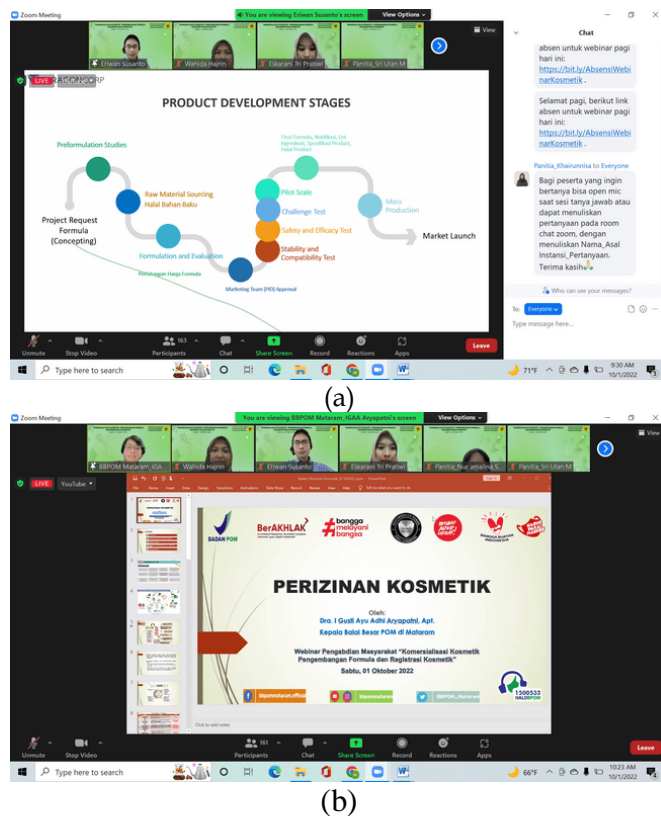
Zoom Meeting

You are viewing Eriwan Susanto's screen View Options

View

Eriwan Susanto Wahida Hajrin Eskarani Tri Pratiwi Panitia_Sri Ulan M

LIVE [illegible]ACONCORP

PRODUCT DEVELOPMENT STAGES

Preformulation Studies

Raw Material Sourcing Halal Bahan Baku

Project Request Formula (Concepting)

Formulation and Evaluation

Perhitungan Harga Formula

Marketing Team (PD) Approval

Final Formula, BoM/Kost, List Ingredient, Spesifikasi Product, Halal Product

Pilot Scale

Challenge Test

Safety and Efficacy Test

Stability and Compatibility Test

Mass Production

Market Launch

Chat

absen untuk webinar pagi hari ini: https://bit.ly/AbsensiWebinarKosmetik .

Selamat pagi, berikut link absen untuk webinar pagi hari ini: https://bit.ly/AbsensiWebinarKosmetik .

Panitia_Khairunnisa to Everyone

Bagi peserta yang ingin bertanya bisa open mic saat sesi tanya jawab atau dapat menuliskan pertanyaan pada room chat zoom, dengan menuliskan Nama_Asal Instansi_Pertanyaan. Terima kasih

Who can see your messages?

To: Everyone

Type message here...

Unmute Stop Video Participants 163 Chat Share Screen Record Reactions Apps Leave

Type here to search 71°F 9:30 AM 10/1/2022

(a)

Zoom Meeting

You are viewing BBPOM Mataram_IGAA Aryapatni's screen View Options

View

BBPOM Mataram_IGA Wahida Hajrin Eriwan Susanto Eskarani Tri Pratiwi Panitia_Nur amalina S Panitia_Sri Ulan M

LIVE YouTube

BADAN POM BerAKHLAK #bangga melayani bangsa BANGGA BUATAN INDONESIA

PERIZINAN KOSMETIK

Oleh:
Dra. I Gusti Ayu Adhi Aryapatni, Apt.
Kepala Balai Besar POM di Mataram

Webinar Pengabdian Masyarakat "Komersialisasi Kosmetik Pengembangan Formula dan Registrasi Kosmetik"

Sabtu, 01 Oktober 2022

bbpommataram.official @bpommataram BBPOM_Mataram 1500533 HALOBPOM

Click to add notes

Unmute Stop Video Participants 161 Chat Share Screen Record Reactions Apps Leave

Type here to search 66°F 10:23 AM 10/1/2022

(b)